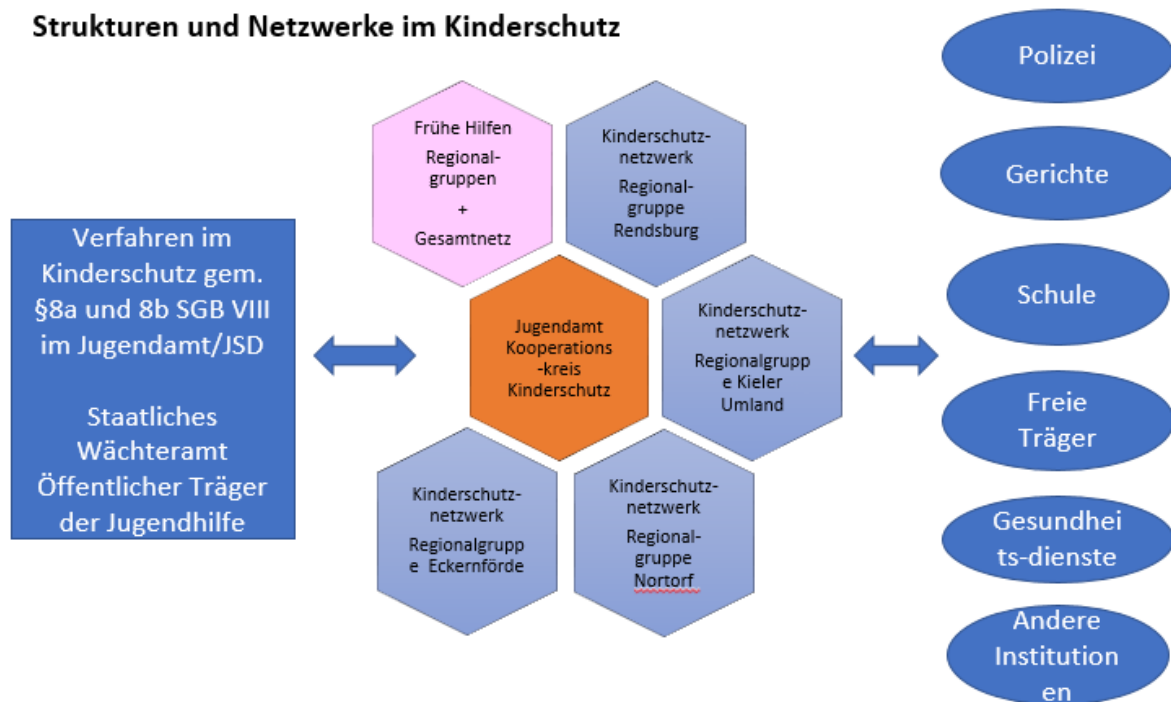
Strukturen und Netzwerke im Kinderschutz

Verfahren im Kinderschutz gem. §8a und 8b SGB VIII im Jugendamt/JSD

Staatliches Wächteramt Öffentlicher Träger der Jugendhilfe

Frühe Hilfen
Regionalgruppen
+
Gesamtnetz

Kinderschutznetzwerk
Regionalgruppe Rendsburg

Jugendamt Kooperations-kreis Kinderschutz

Kinderschutznetzwerk
Regionalgruppe Kieler Umland

Kinderschutznetzwerk
Regionalgruppe Eckernförde

Kinderschutznetzwerk
Regionalgruppe Nortorf

Polizei

Gerichte

Schule

Freie Träger

Gesundheits-dienste

Andere Institutionen